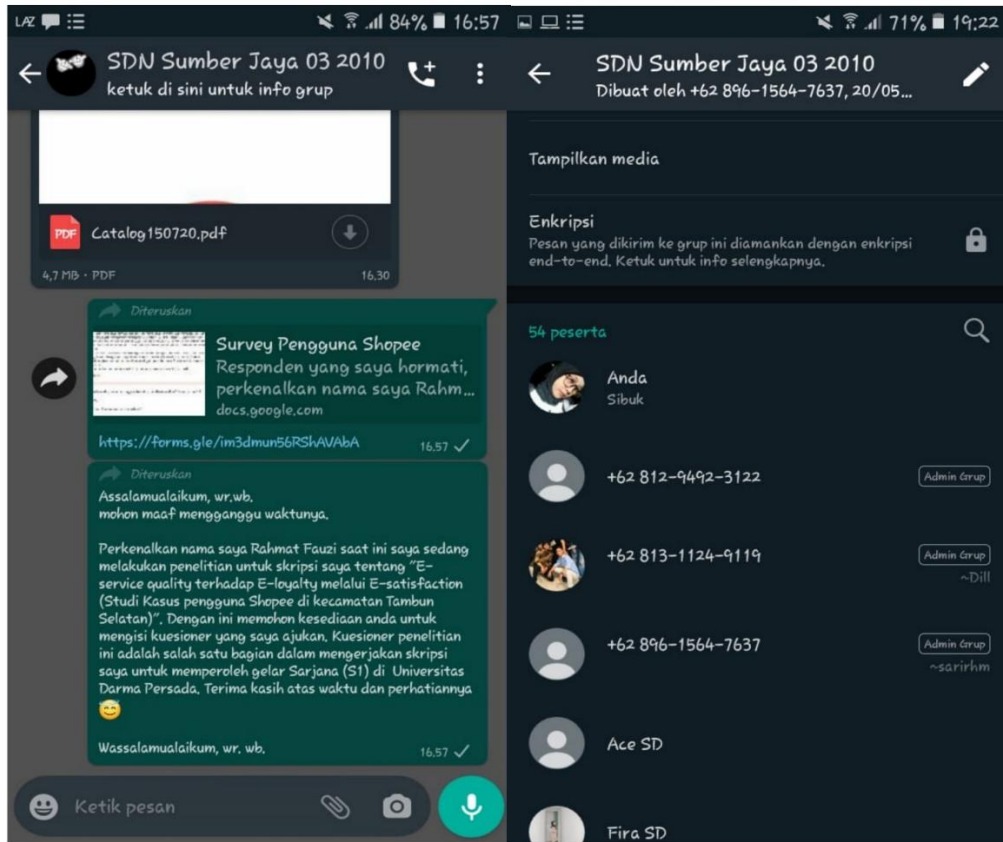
LAZ 84% 16:57

SDN Sumber Jaya 03 2010
ketuk di sini untuk info grup

PDF Catalog150720.pdf
4,7 MB · PDF 16.30

Diteruskan
Survey Pengguna Shopee
Responden yang saya hormati, perkenalkan nama saya Rahm...
docs.google.com
https://forms.gle/im3dmun56RShAVAbA 16.57

Diteruskan
Assalamualaikum, wr.wb.
mohon maaf mengganggu waktunya.

Perkenalkan nama saya Rahmat Fauzi saat ini saya sedang melakukan penelitian untuk skripsi saya tentang "E-service quality terhadap E-loyalty melalui E-satisfaction (Studi Kasus pengguna Shopee di kecamatan Tambun Selatan)". Dengan ini memohon kesediaan anda untuk mengisi kuesioner yang saya ajukan. Kuesioner penelitian ini adalah salah satu bagian dalam mengerjakan skripsi saya untuk memperoleh gelar Sarjana (S1) di Universitas Darma Persada. Terima kasih atas waktu dan perhatiannya 😊

Wassalamualaikum, wr. wb. 16.57

Ketik pesan

71% 19:22
SDN Sumber Jaya 03 2010
Dibuat oleh +62 896-1564-7637, 20/05...

Tampilkan media

Enkripsi
Pesan yang dikirim ke grup ini diamankan dengan enkripsi end-to-end. Ketuk untuk info selengkapnya.

54 peserta

Anda
Sibuk

+62 812-9492-3122 Admin Grup

+62 813-1124-9119 Admin Grup ~Dill

+62 896-1564-7637 Admin Grup ~sarirhm

Ace SD

Fira SD